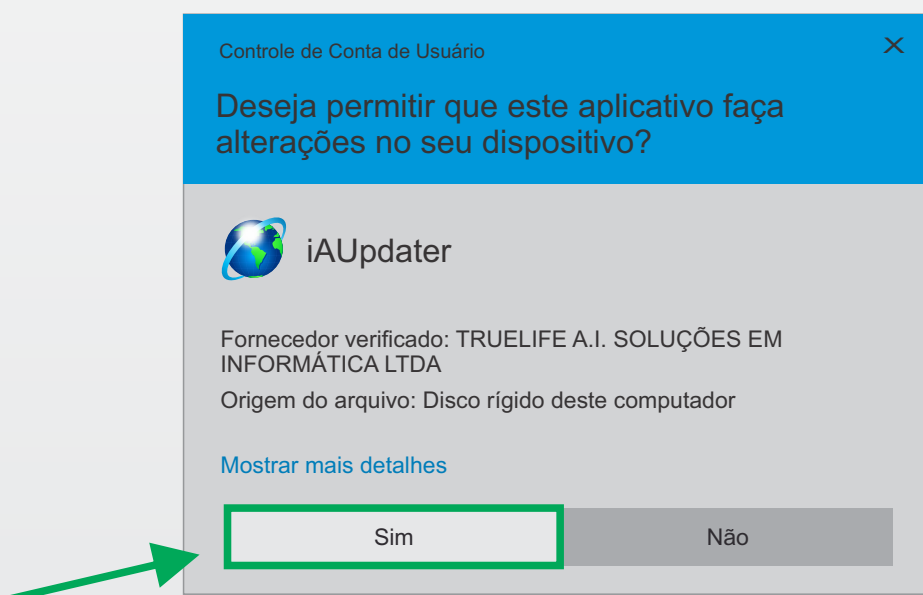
Controle de Conta de Usuário

×

Deseja permitir que este aplicativo faça alterações no seu dispositivo?

iAUpdater

Fornecedor verificado: TRUELIFE A.I. SOLUÇÕES EM INFORMÁTICA LTDA

Origem do arquivo: Disco rígido deste computador

Mostrar mais detalhes

Sim

Não